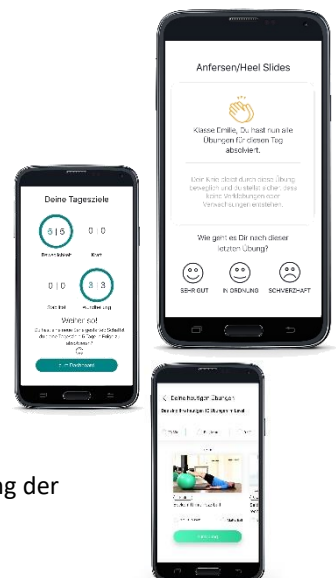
Anfersen/Heel Slides

Klasse Emilie, Du hast nun alle Übungen für diesen Tag absolviert.

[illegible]

Wie geht es Dir nach dieser letzten Übung?

SEHR GUT
IN ORDNUNG
SCHMERZHAFT

Deine Tagesziele

5 | 5
Beweglichkeit

0 | 0
Kraft

0 | 0
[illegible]

3 | 3
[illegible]

Weiter so!
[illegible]

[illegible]

< Deine heutigen Übungen

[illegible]

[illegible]

ng der